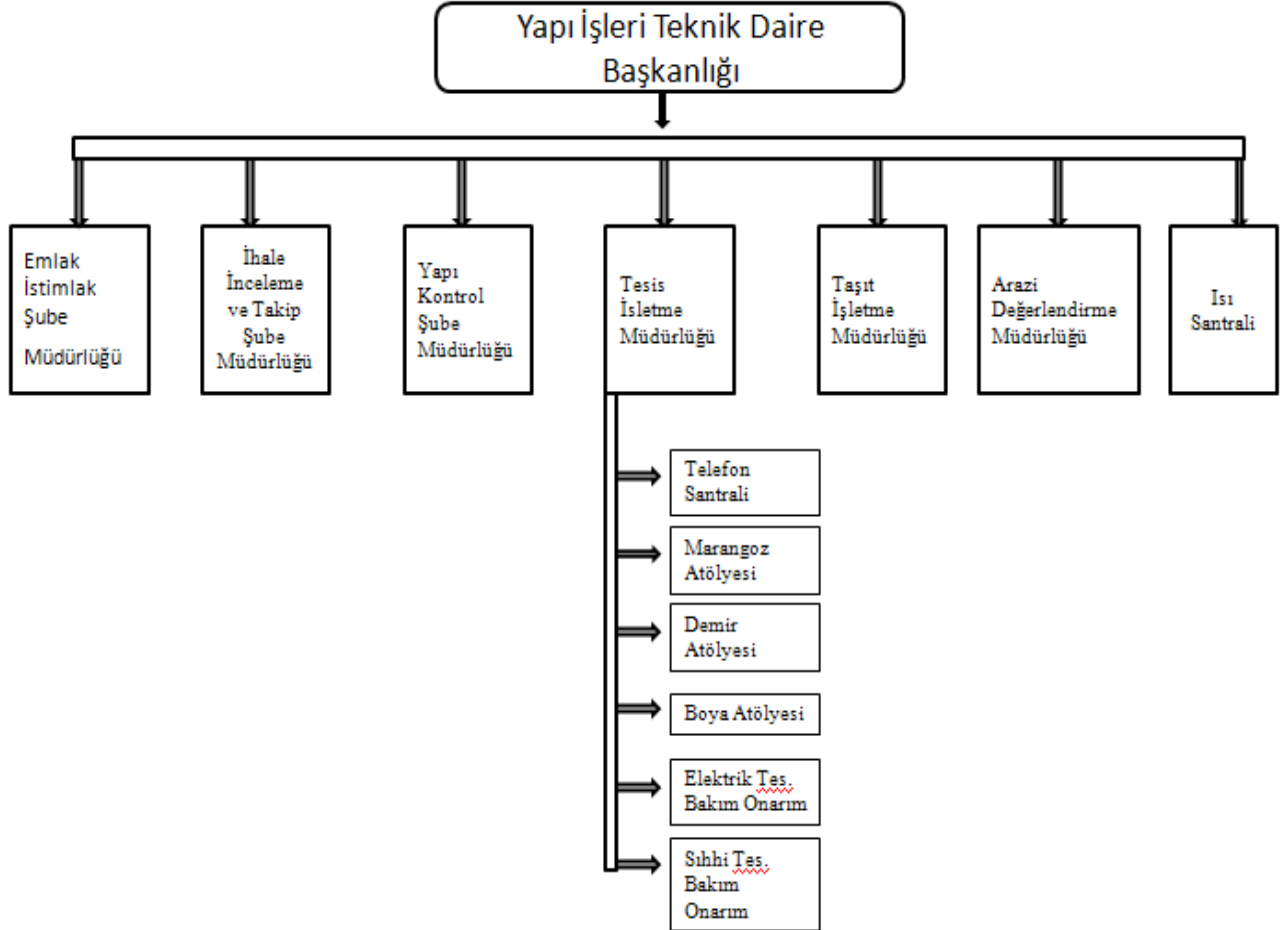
Yapı İşleri Teknik Daire Başkanlığı

Emlak İstimlak Şube Müdürlüğü

İhale İnceleme ve Takip Şube Müdürlüğü

Yapı Kontrol Şube Müdürlüğü

Tesis İsletme Müdürlüğü

Taşıt İşletme Müdürlüğü

Arazi Değerlendirme Müdürlüğü

Isı Santrali

Telefon Santrali

Marangoz Atölyesi

Demir Atölyesi

Boya Atölyesi

Elektrik Tes. Bakım Onarım

Sıhhi Tes. Bakım Onarım